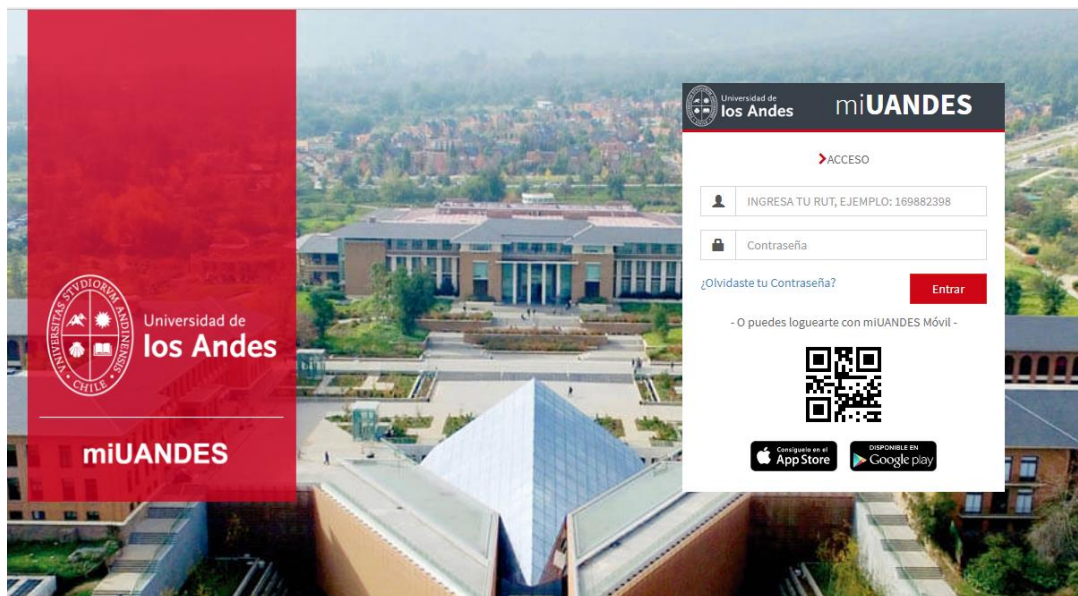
UNIVERSITAS STVDIORVM ANDINENSIS CHILE

Universidad de los Andes

miUANDES

Universidad de los Andes

miUANDES

ACCESO

INGRESA TU RUT, EJEMPLO: 169882398

Contraseña

¿Olvidaste tu Contraseña?

Entrar

- O puedes loguearte con miUANDES Móvil -

Consíguelo en el App Store

DISPONIBLE EN Google play